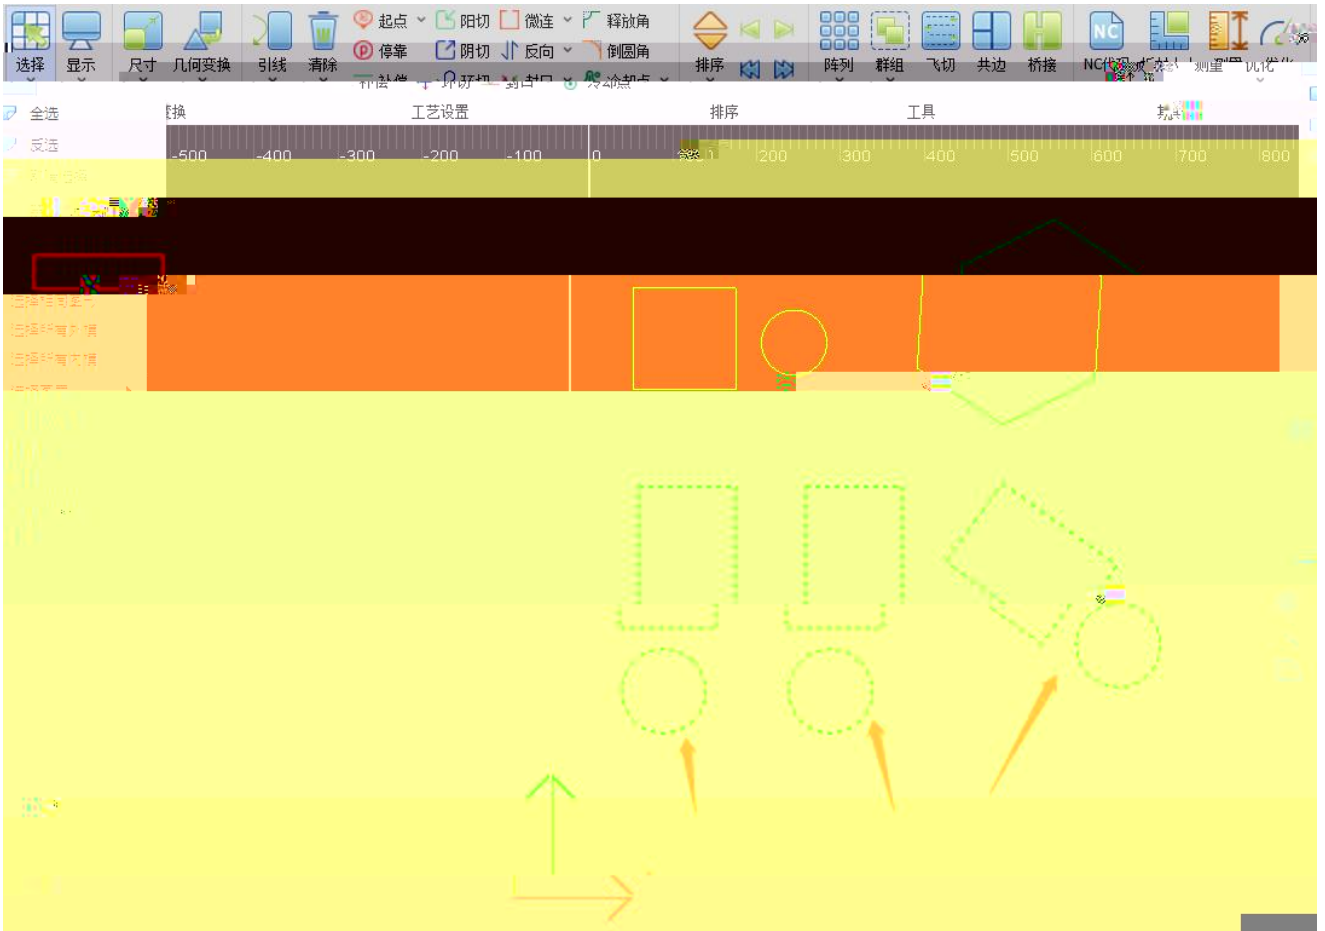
选择 显示 尺寸 几何变换 引线 清除 起点 停靠 补偿 阳切 阴切 环切 微连 反向 封口 释放角 倒圆角 冷却点 排序 阵列 群组 飞切 共边 桥接 NC代码 测量 优化

全选
反选

变换 工艺设置 排序 工具

-500 -400 -300 -200 -100 0 200 300 400 500 600 700 800

选择所有图形
选择所有外模
选择所有内模